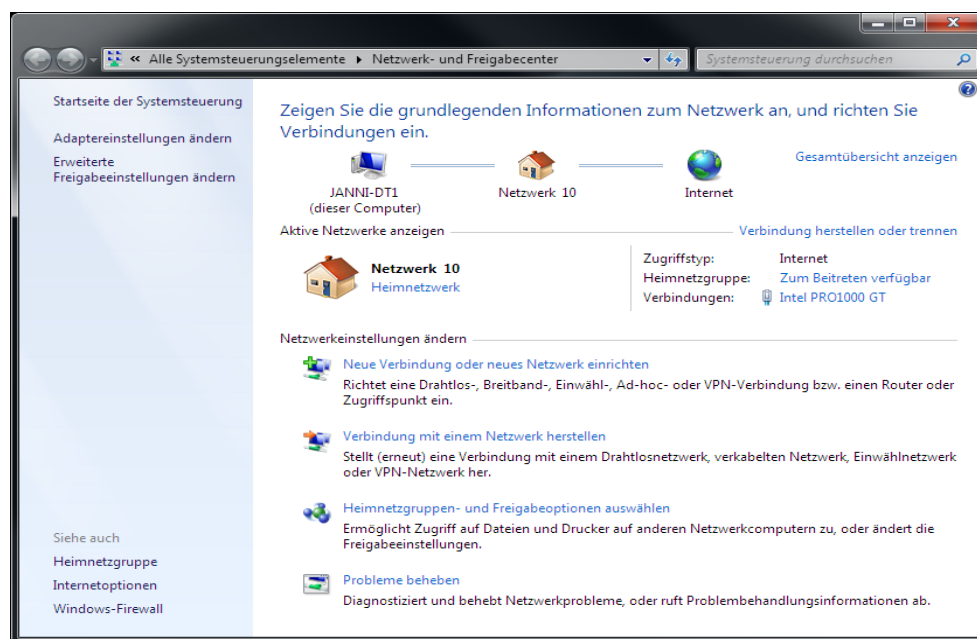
« Alle Systemsteuerungselemente ▸ Netzwerk- und Freigabecenter

Systemsteuerung durchsuchen

Startseite der Systemsteuerung

Adaptereinstellungen ändern

Erweiterte Freigabeeinstellungen ändern

Zeigen Sie die grundlegenden Informationen zum Netzwerk an, und richten Sie Verbindungen ein.

JANNI-DT1 (dieser Computer)

Netzwerk 10

Internet

Gesamtübersicht anzeigen

Aktive Netzwerke anzeigen

Verbindung herstellen oder trennen

Netzwerk 10
Heimnetzwerk

| | |
|---|---|
| Zugriffstyp: | Internet |
| Heimnetzgruppe: | Zum Beitreten verfügbar |
| Verbindungen: | Intel PRO1000 GT |

Netzwerkeinstellungen ändern

Neue Verbindung oder neues Netzwerk einrichten
Richtet eine Drahtlos-, Breitband-, Einwähl-, Ad-hoc- oder VPN-Verbindung bzw. einen Router oder Zugriffspunkt ein.

Verbindung mit einem Netzwerk herstellen
Stellt (erneut) eine Verbindung mit einem Drahtlosnetzwerk, verkabelten Netzwerk, Einwählnetzwerk oder VPN-Netzwerk her.

Heimnetzgruppen- und Freigabeoptionen auswählen
Ermöglicht Zugriff auf Dateien und Drucker auf anderen Netzwerkcomputern zu, oder ändert die Freigabeeinstellungen.

Probleme beheben
Diagnostiziert und behebt Netzwerkprobleme, oder ruft Problembehandlungsinformationen ab.

Siehe auch

Heimnetzgruppe

Internetoptionen

Windows-Firewall